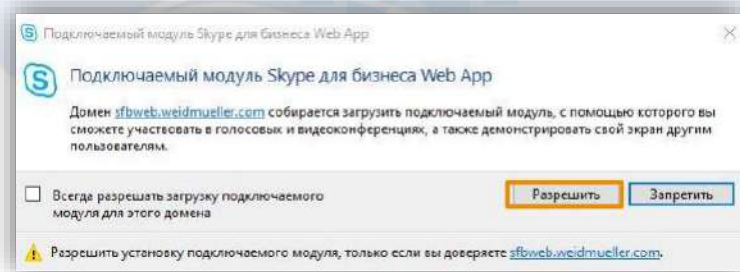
Подключаемый модуль Skype для бизнеса Web App

Подключаемый модуль Skype для бизнеса Web App

Домен sfbweb.weidmueller.com собирается загрузить подключаемый модуль, с помощью которого вы сможете участвовать в голосовых и видеоконференциях, а также демонстрировать свой экран другим пользователям.

Всегда разрешать загрузку подключаемого модуля для этого домена

Разрешить

Запретить

Разрешить установку подключаемого модуля, только если вы доверяете sfbweb.weidmueller.com.